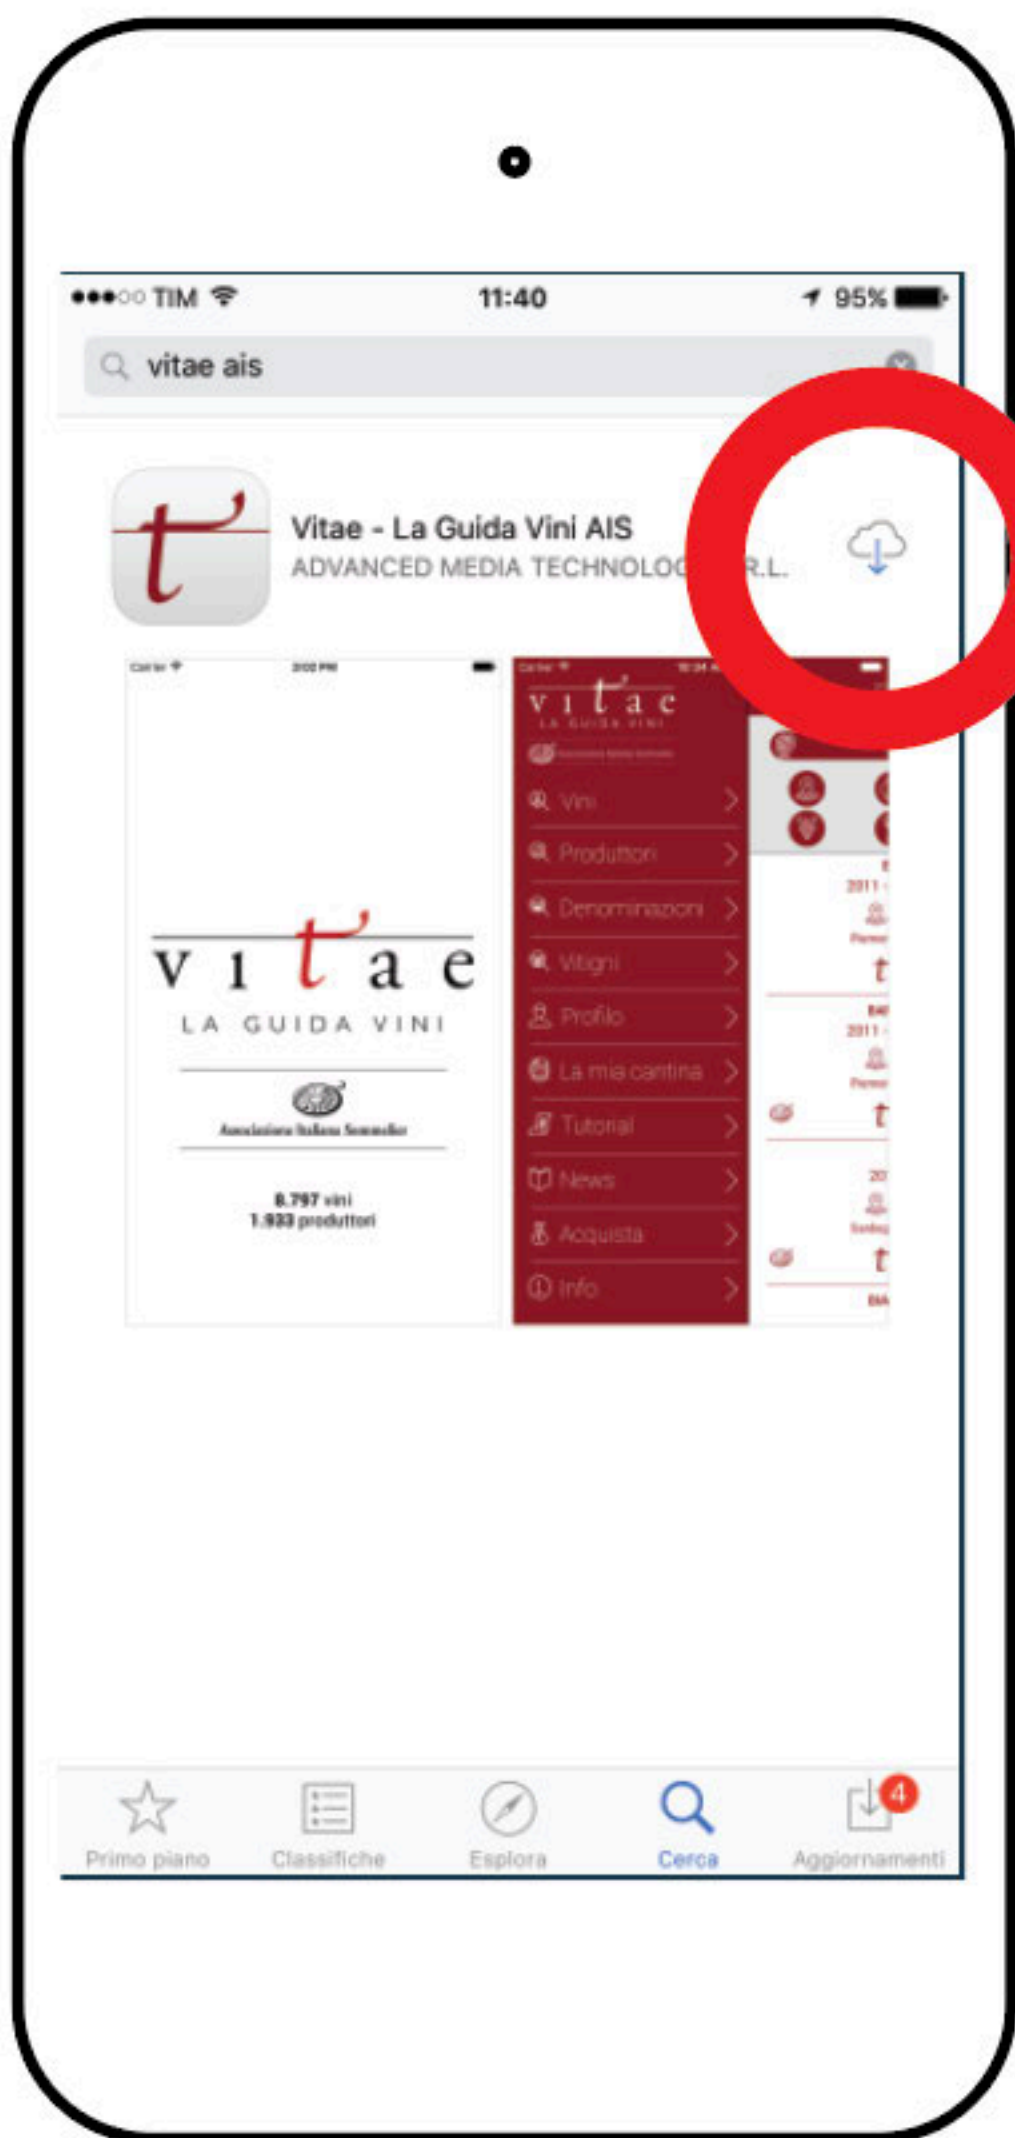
●●●○○ TIM
11:40
95%

vitae ais

Vitae - La Guida Vini AIS
ADVANCED MEDIA TECHNOLOG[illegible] R.L.

vitae
LA GUIDA VINI
Associazione Italiana Sommelier
8.797 vini
1.933 produttori

vitae
LA GUIDA VINI
Vini
Produttori
Denominazioni
Vitigni
Profilo
La mia cantina
Tutorial
News
Acquista
Info

2011
2011

Primo piano
Classifiche
Esplora
Cerca
Aggiornamenti
4